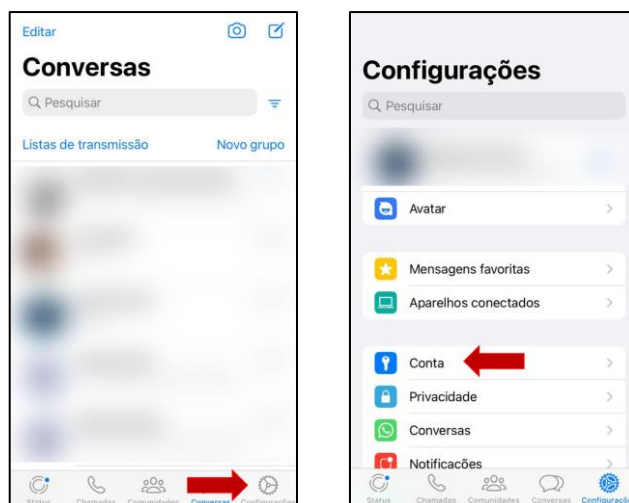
Editar

Conversas

Q Pesquisar

Listas de transmissão

Novo grupo

Status

Chamadas

Comunidades

Conversas

Configurações

Configurações

Q Pesquisar

Avatar

Mensagens favoritas

Aparelhos conectados

Conta

Privacidade

Conversas

Notificações

Status

Chamadas

Comunidades

Conversas

Configuraçõ